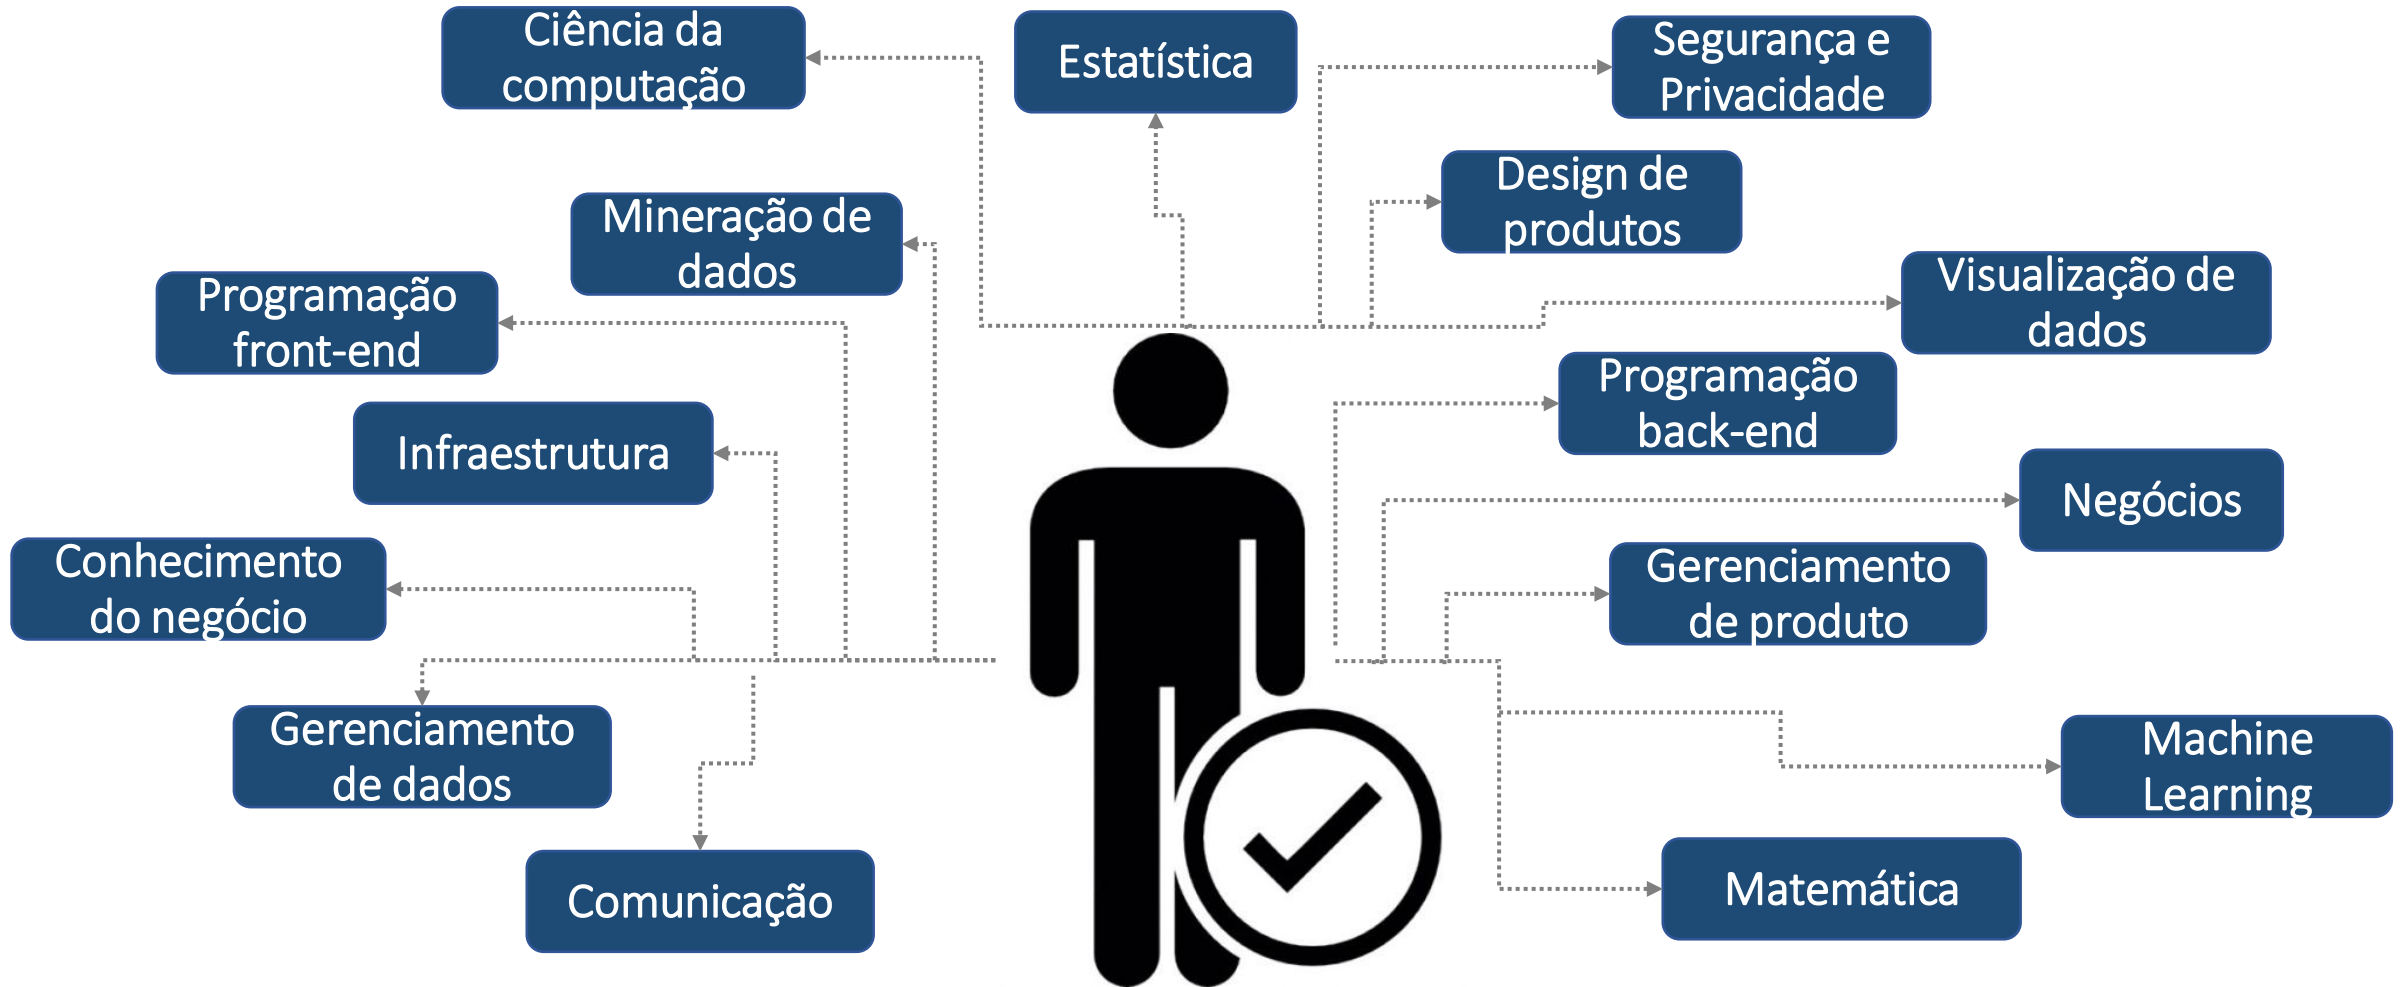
Ciência da computação

Estatística

Segurança e Privacidade

Design de produtos

Mineração de dados

Programação front-end

Visualização de dados

Programação back-end

Infraestrutura

Negócios

Conhecimento do negócio

Gerenciamento de produto

Gerenciamento de dados

Machine Learning

Comunicação

Matemática